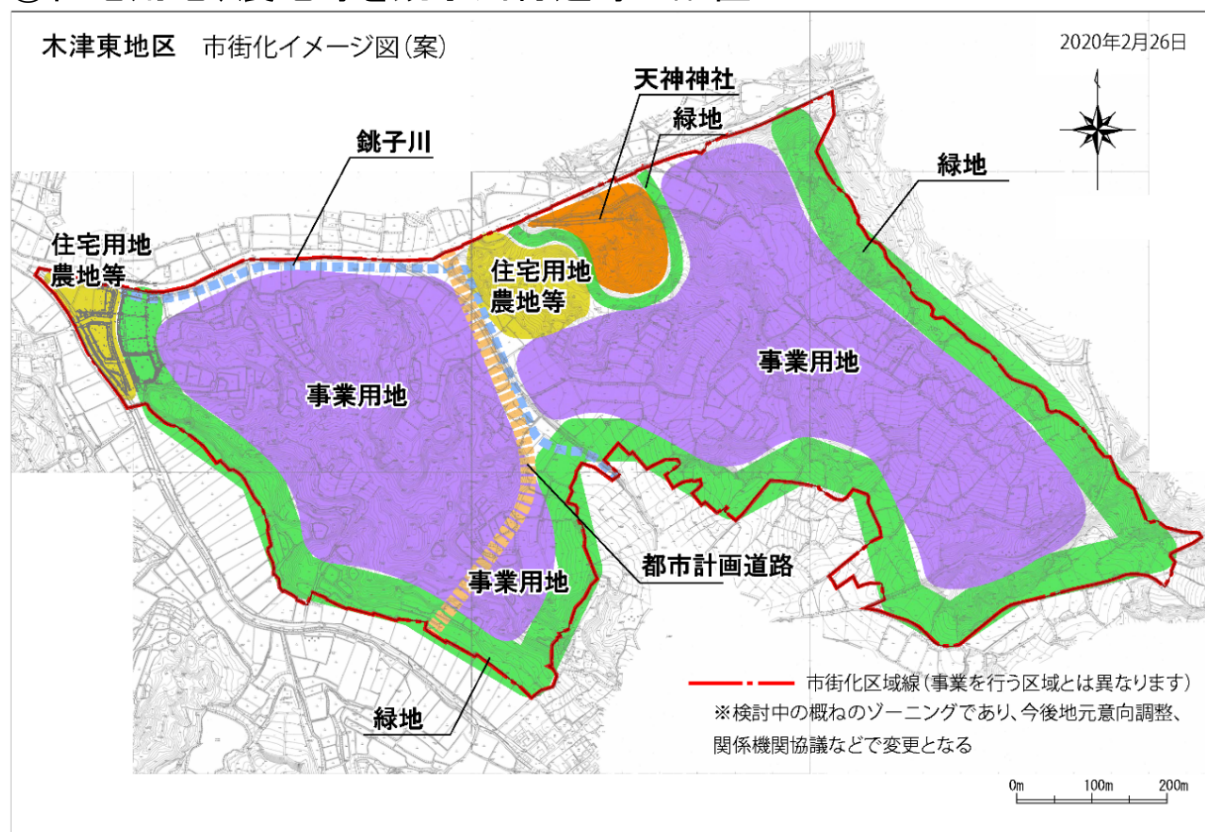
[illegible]

木津東地区　市街化イメージ図(案)

2020年2月26日

天神神社

緑地

銚子川

緑地

住宅用地
農地等

住宅用地
農地等

事業用地

事業用地

事業用地

都市計画道路

緑地

市街化区域線(事業を行う区域とは異なります)

※検討中の概ねのゾーニングであり、今後地元意向調整、関係機関協議などで変更となる

0m　100m　200m